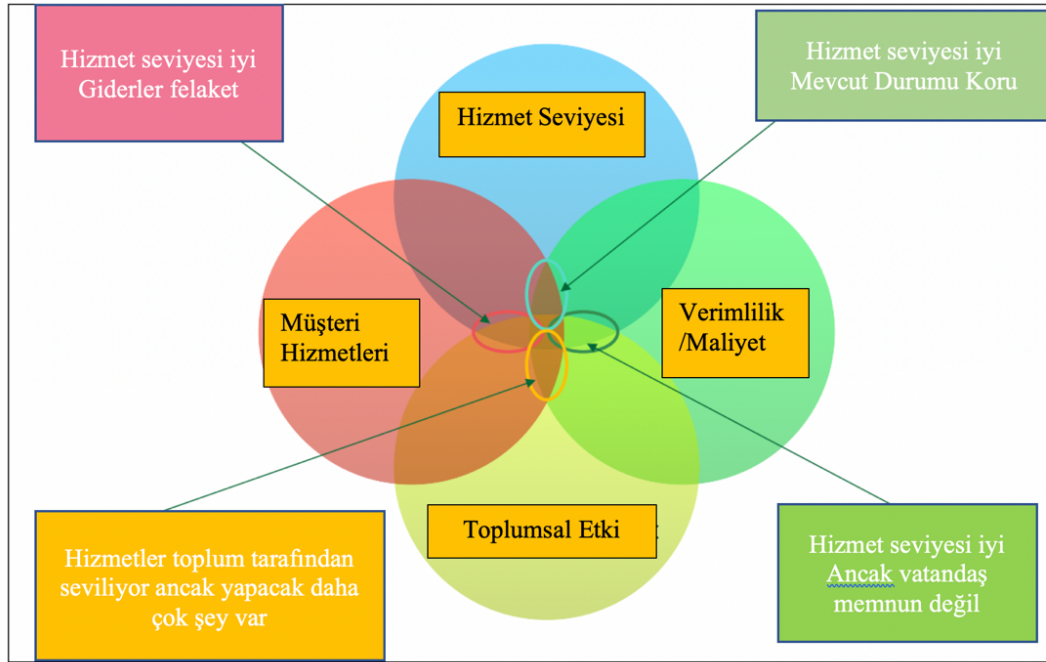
Hizmet seviyesi iyi
Giderler felaket

Hizmet seviyesi iyi
Mevcut Durumu Koru

Hizmet Seviyesi

Müşteri Hizmetleri

Verimlilik /Maliyet

Toplumsal Etki

Hizmetler toplum tarafından seviliyor ancak yapacak daha çok şey var

Hizmet seviyesi iyi
Ancak vatandaş memnun değil